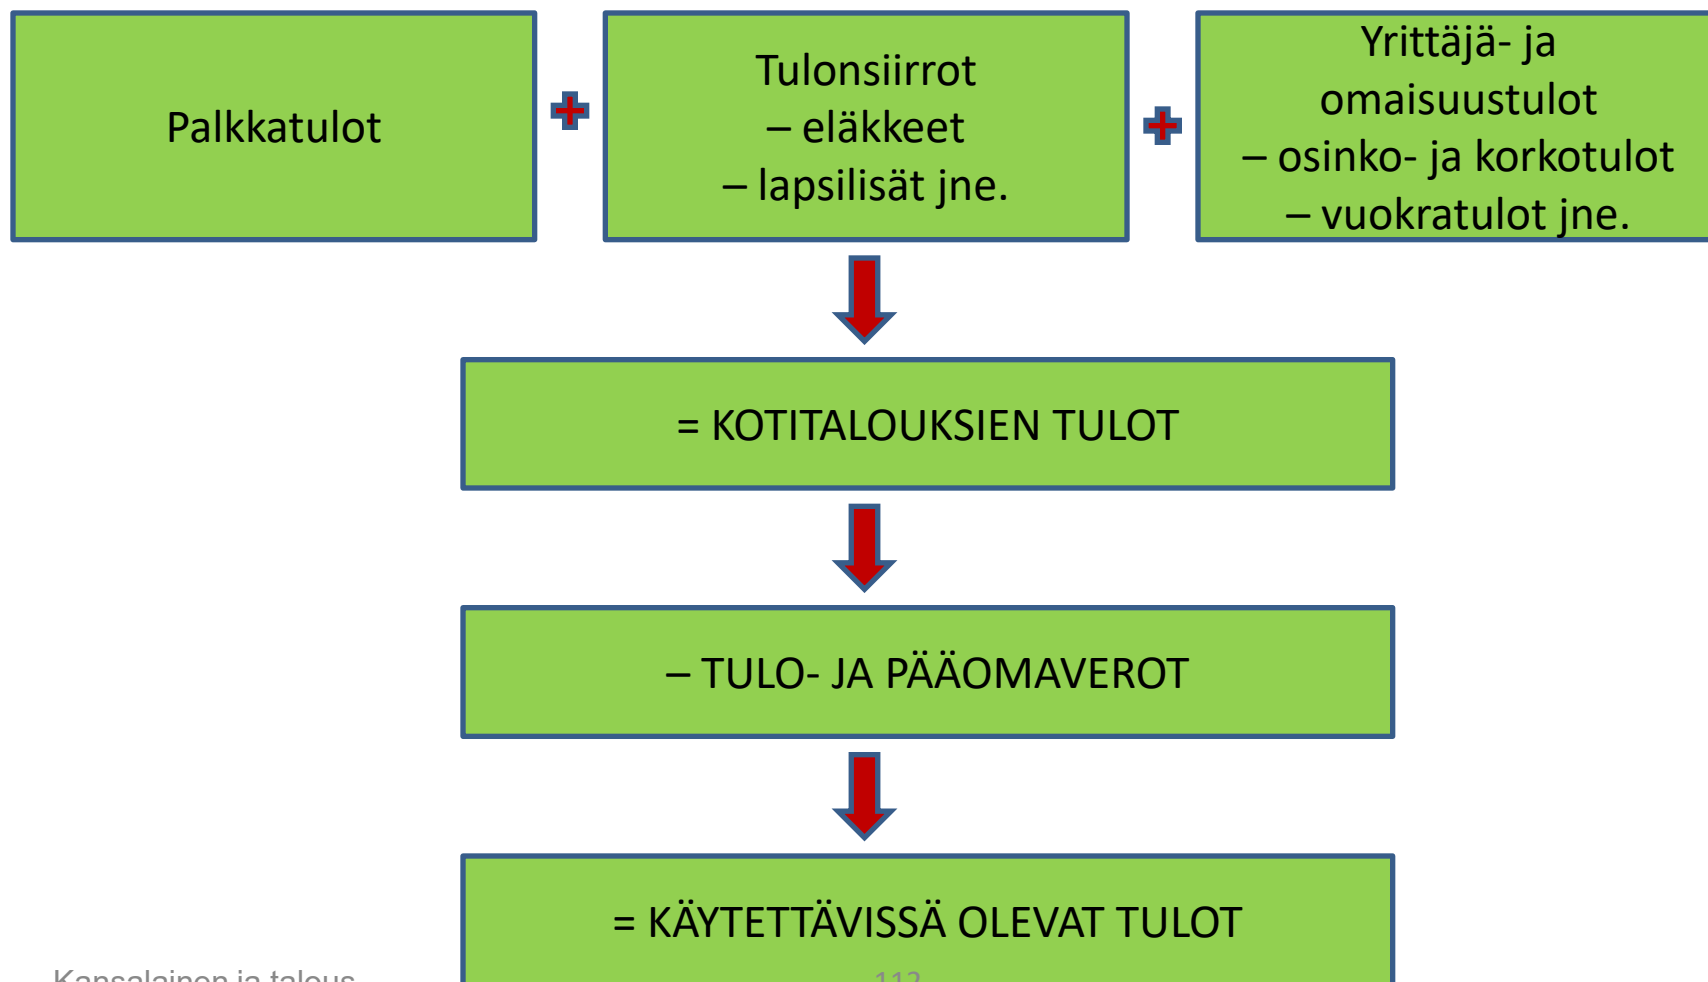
Palkkatulot

+

Tulonsiirrot
– eläkkeet
– lapsilisät jne.

+

Yrittäjä- ja omaisuustulot
– osinko- ja korkotulot
– vuokratulot jne.

= KOTITALOUKSIEN TULOT

– TULO- JA PÄÄOMAVEROT

= KÄYTETTÄVISSÄ OLEVAT TULOT

Kansalainen ja talous

112